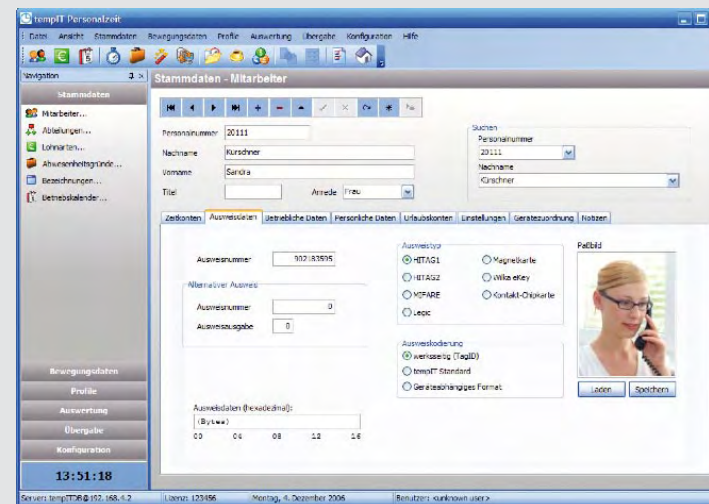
tempIT Personalzeit

Datei Ansicht Stammdaten Bewegungsdaten Profile Auswertung Übergabe Konfiguration Hilfe

Navigation

Stammdaten

Mitarbeiter...
Abteilungen...
Lohnarten...
Abwesenheitsgründe...
Bezeichnungen...
Betriebskalender...

Bewegungsdaten
Profile
Auswertung
Übergabe
Konfiguration

13:51:18

Stammdaten - Mitarbeiter

Personalnummer 20111
Nachname Kürschner
Vorname Sandra
Titel
Anrede Frau

Suchen
Personalnummer
20111
Nachname
Kürschner

Zeitkonten | Ausweisdaten | Betriebliche Daten | Persönliche Daten | Urlaubskonten | Einstellungen | Gerätezuordnung | Notizen

Ausweisnummer 302183595

Alternativer Ausweis
Ausweisnummer 0
Ausweisausgabe 0

Ausweistyp
HITAG1
HITAG2
MIFARE
Legic
Magnetkarte
Wilka eKey
Kontakt-Chipkarte

Ausweiskodierung
werksseitig (TagID)
tempIT Standard
Geräteabhängiges Format

Paßbild

Laden
Speichern

Ausweisdaten (hexadezimal):
(Bytes)
00 04 08 12 16

Server: tempITDB@192.168.4.2 | Lizenz: 123456 | Montag, 4. Dezember 2006 | Benutzer: <unknown user>